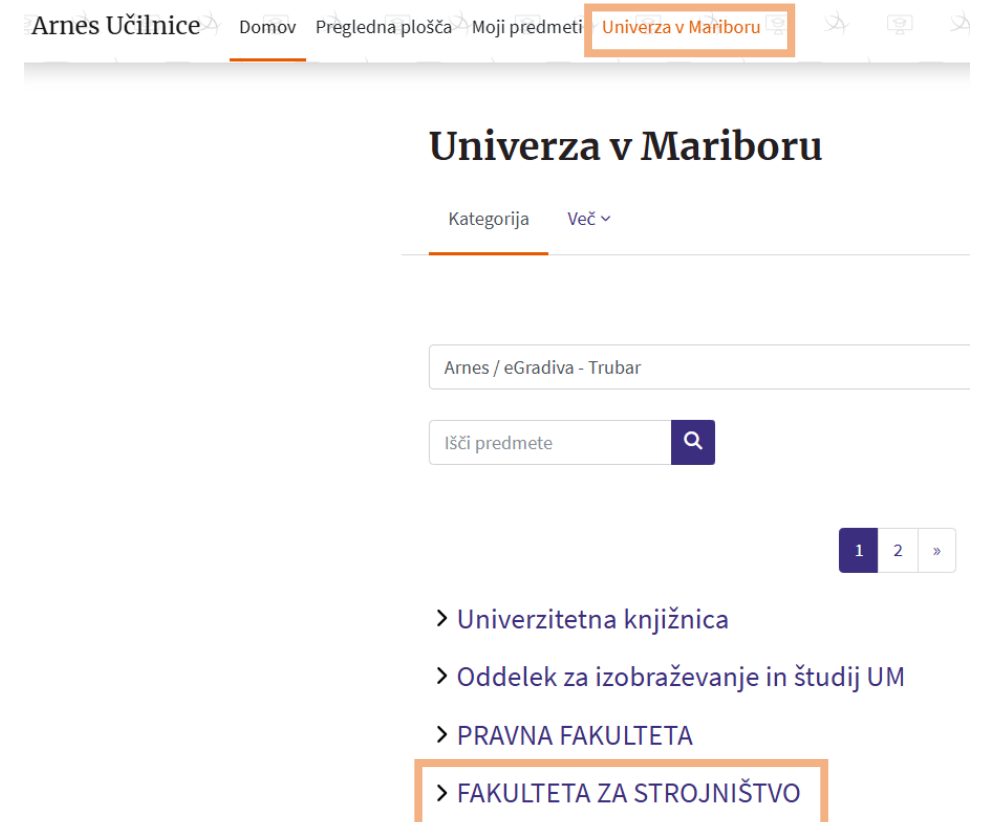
Arnes Učilnice Domov Pregledna plošča Moji predmeti Univerza v Mariboru

Univerza v Mariboru

Kategorija Več

Arnes / eGradiva - Trubar

Išči predmete

1 2 »

Univerzitetna knjižnica

Oddelek za izobraževanje in študij UM

PRAVNA FAKULTETA

FAKULTETA ZA STROJNIŠTVO